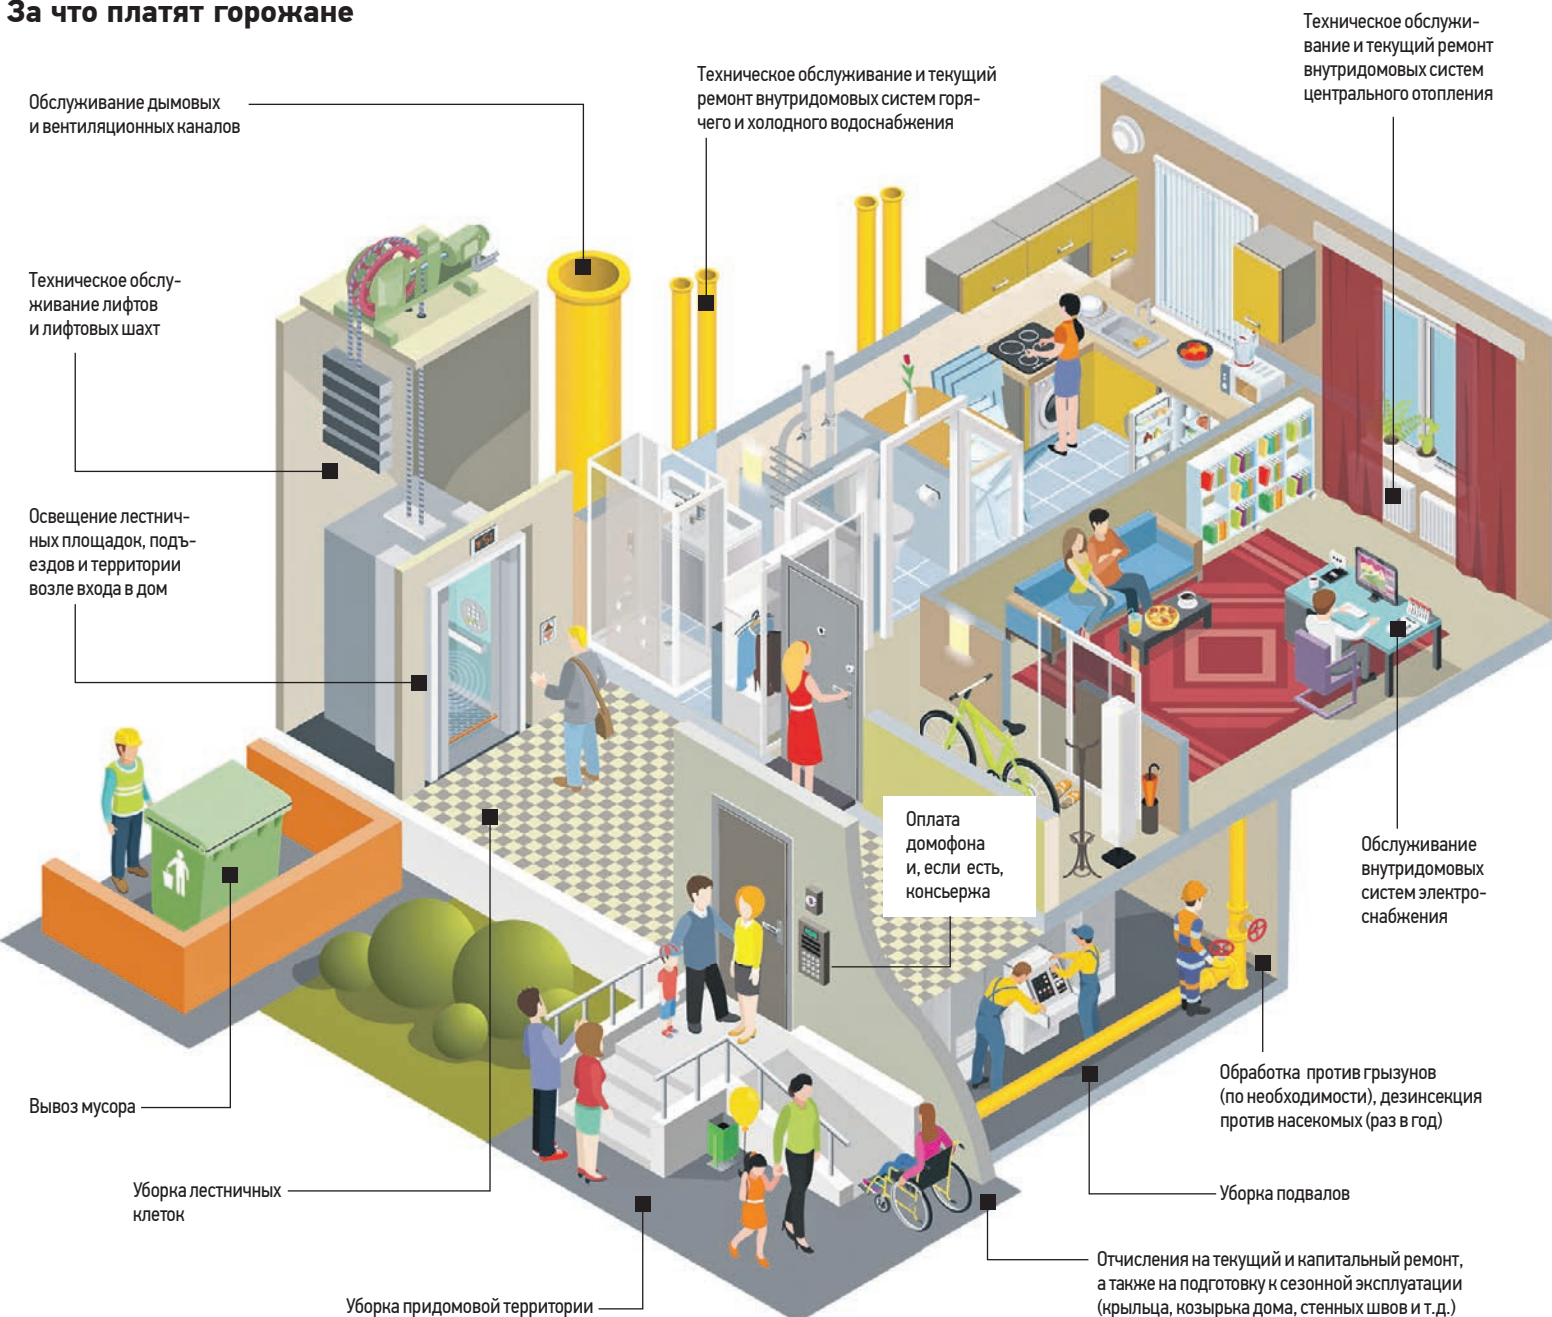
За что платят горожане

Обслуживание дымовых и вентиляционных каналов

Техническое обслуживание и текущий ремонт внутридомовых систем горячего и холодного водоснабжения

Техническое обслуживание и текущий ремонт внутридомовых систем центрального отопления

Техническое обслуживание лифтов и лифтовых шахт

Освещение лестничных площадок, подъездов и территории возле входа в дом

Оплата домофона и, если есть, консьержа

Обслуживание внутридомовых систем электроснабжения

Обработка против грызунов (по необходимости), дезинсекция против насекомых (раз в год)

Вывоз мусора

Уборка подвалов

Уборка лестничных клеток

Отчисления на текущий и капитальный ремонт, а также на подготовку к сезонной эксплуатации (крыльца, козырька дома, стенных швов и т.д.)

Уборка придомовой территории